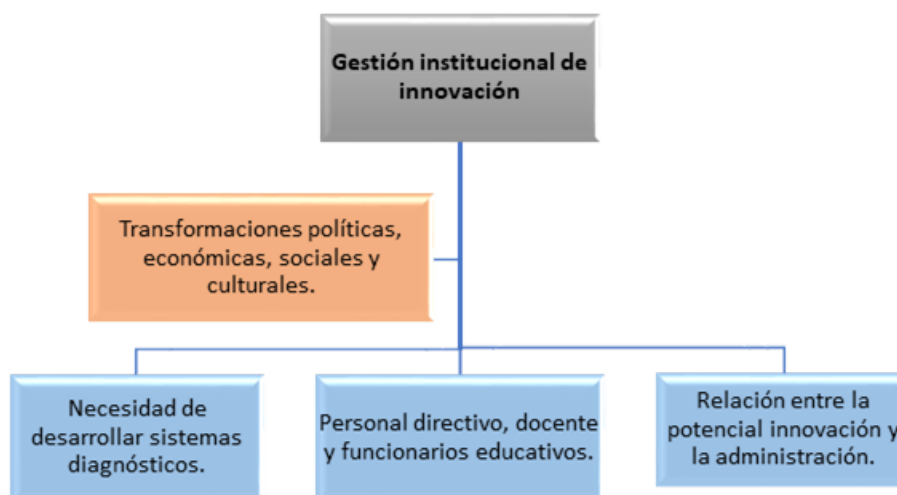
Gestión institucional de innovación

Transformaciones políticas, económicas, sociales y culturales.

Necesidad de desarrollar sistemas diagnósticos.

Personal directivo, docente y funcionarios educativos.

Relación entre la potencial innovación y la administración.